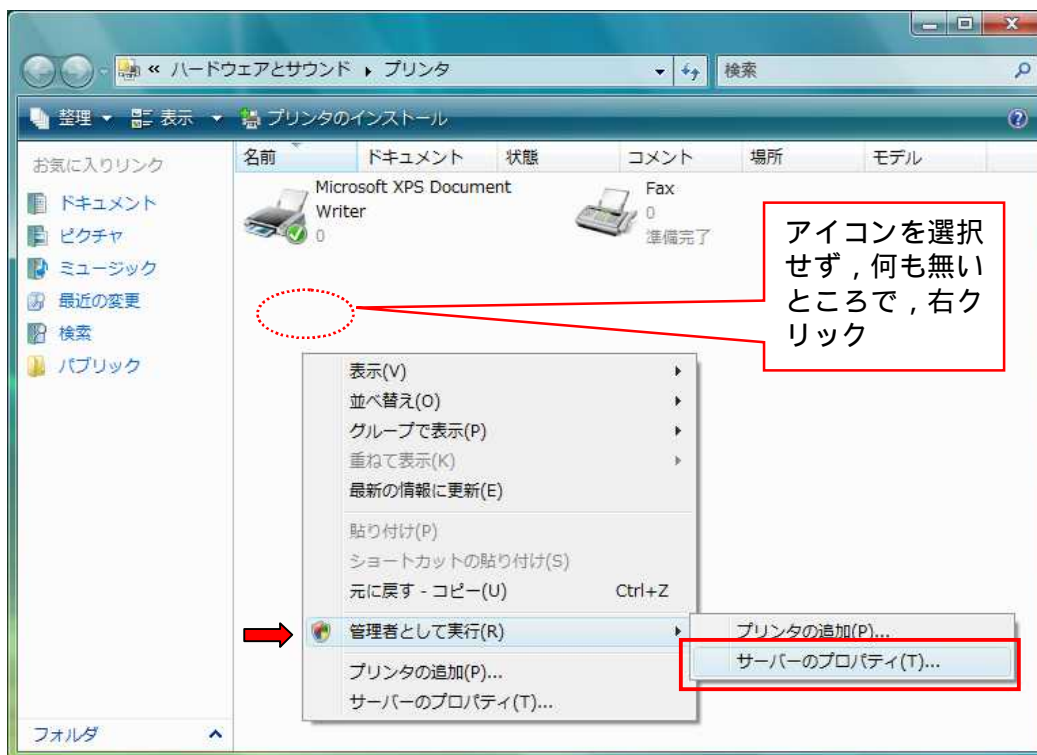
« ハードウェアとサウンド ▸ プリンタ

検索

整理 ▾ 表示 ▾ プリンタのインストール

お気に入りリンク

ドキュメント

ピクチャ

ミュージック

最近の変更

検索

パブリック

| 名前 | ドキュメント | 状態 | コメント | 場所 | モデル |
|---|---|---|---|---|---|

Microsoft XPS Document Writer
0

Fax
0
準備完了

アイコンを選択せず，何も無いところで，右クリック

表示(V)
並べ替え(O)
グループで表示(P)
重ねて表示(K)
最新の情報に更新(E)
貼り付け(P)
ショートカットの貼り付け(S)
元に戻す - コピー(U) Ctrl+Z
管理者として実行(R)
プリンタの追加(P)...
サーバーのプロパティ(T)...

プリンタの追加(P)...
サーバーのプロパティ(T)...

フォルダ